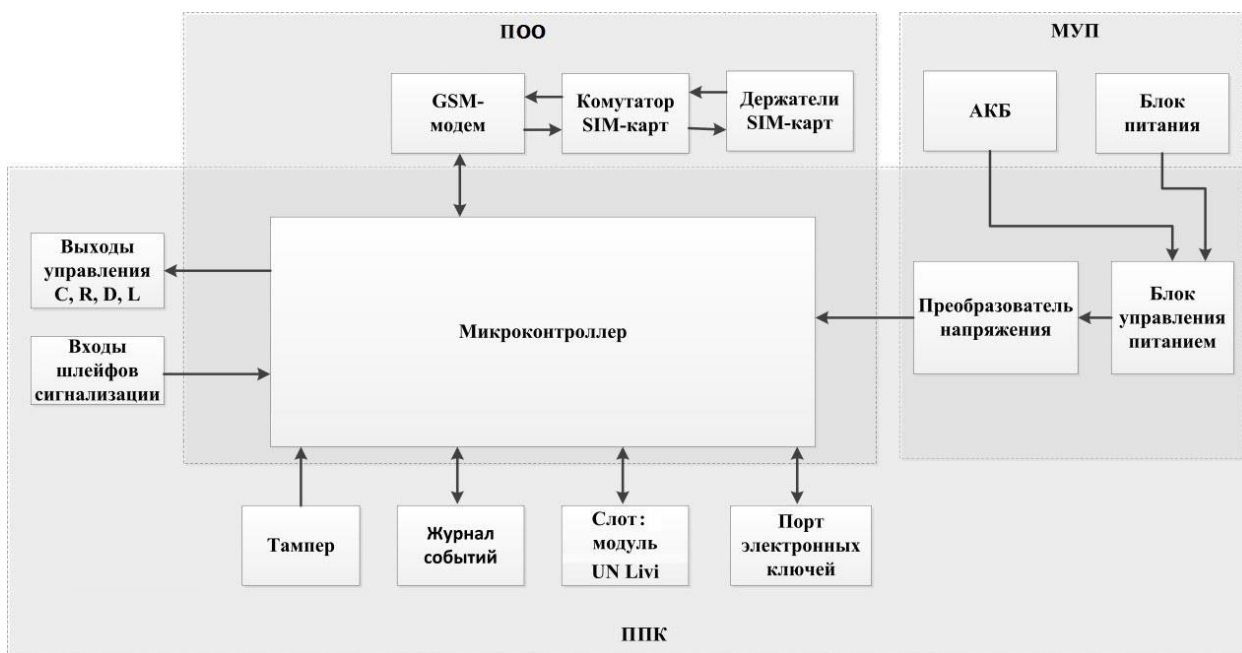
ПОО

МУП

GSM-модем

Комутатор SIM-карт

Держатели SIM-карт

АКБ

Блок питания

Выходы управления C, R, D, L

Микроконтроллер

Преобразователь напряжения

Блок управления питанием

Входы шлейфов сигнализации

Тампер

Журнал событий

Слот: модуль UN Livi

Порт электронных ключей

ППК